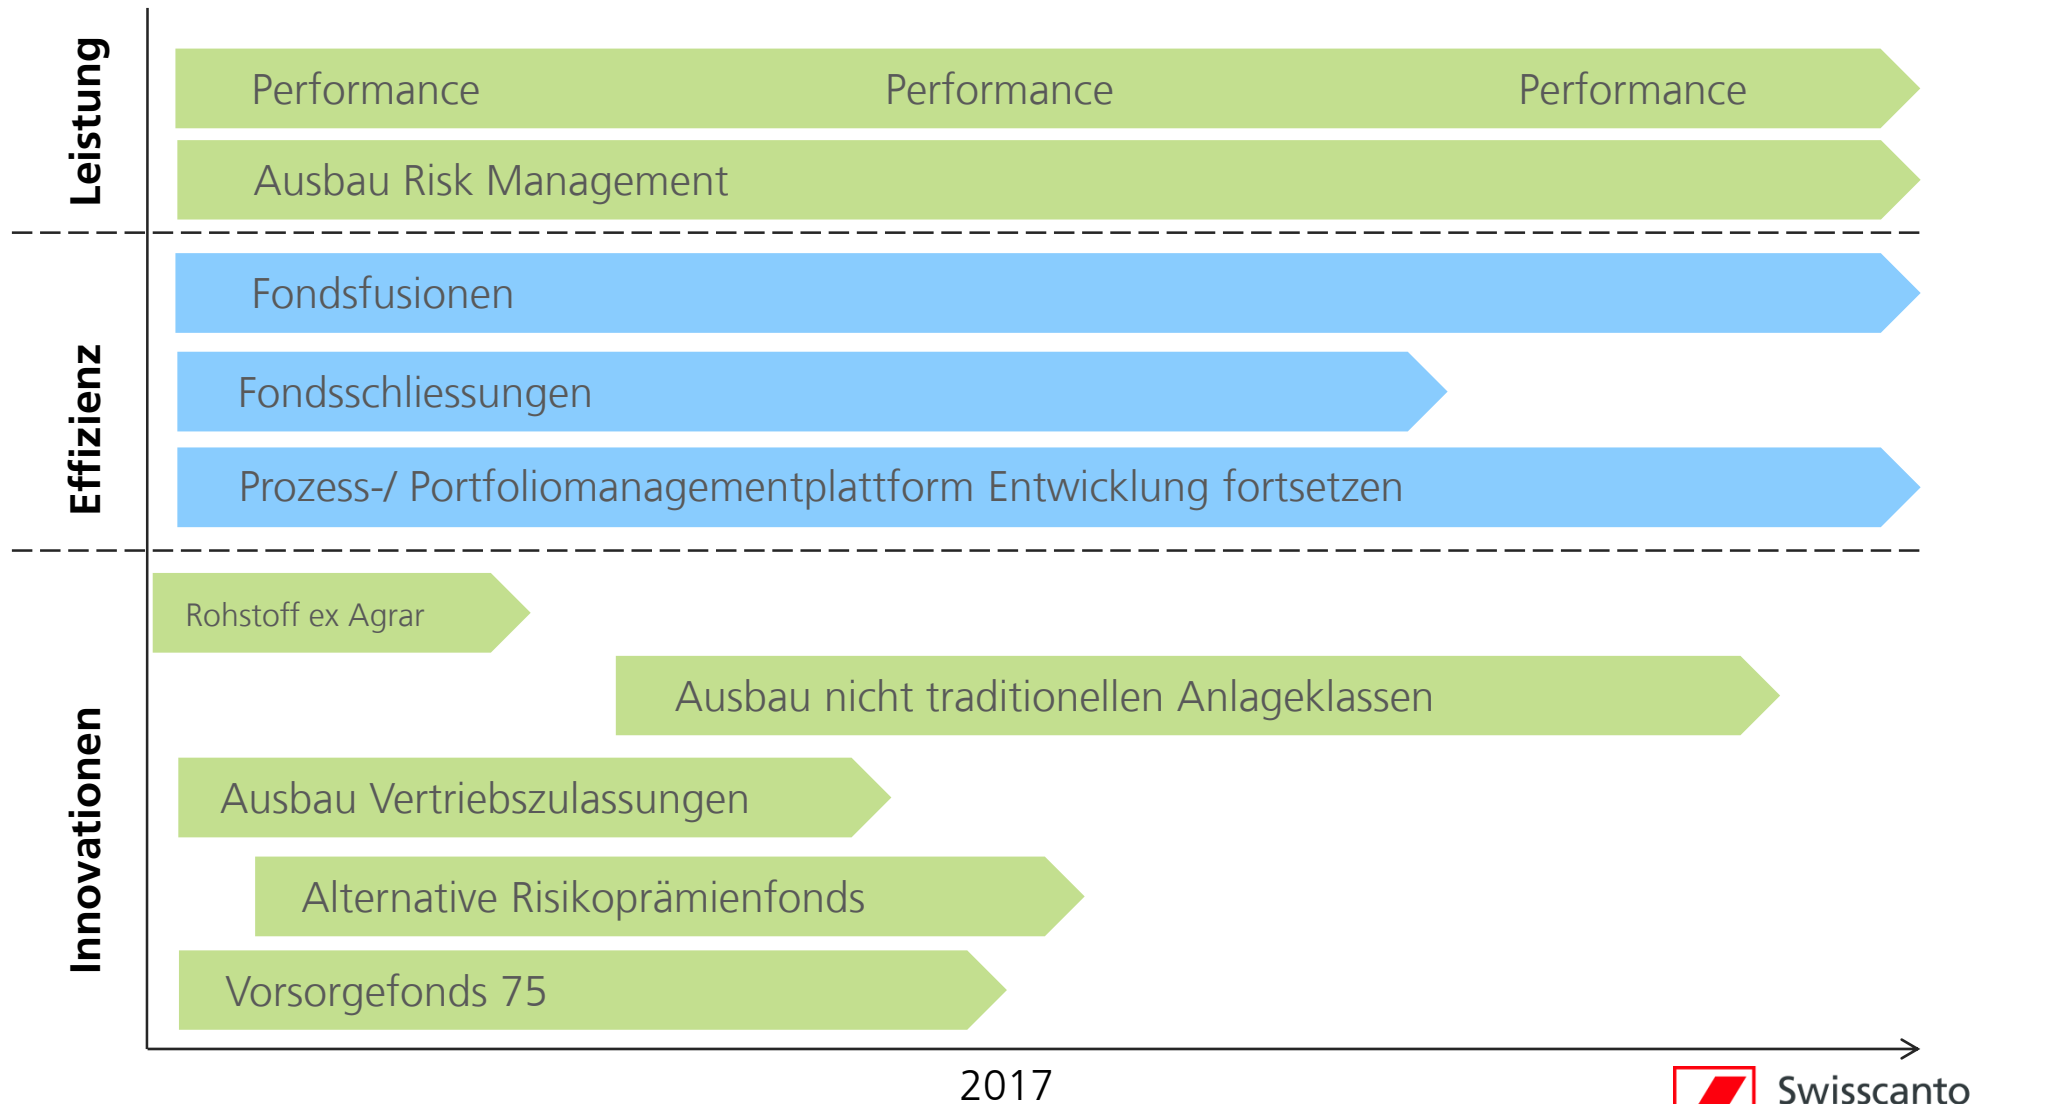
Leistung

Performance Performance Performance

Ausbau Risk Management

Effizienz

Fondsfusionen

Fondsschliessungen

Prozess-/ Portfoliomanagementplattform Entwicklung fortsetzen

Innovationen

Rohstoff ex Agrar

Ausbau nicht traditionellen Anlageklassen

Ausbau Vertriebszulassungen

Alternative Risikoprämienfonds

Vorsorgefonds 75

2017

Swisscanto